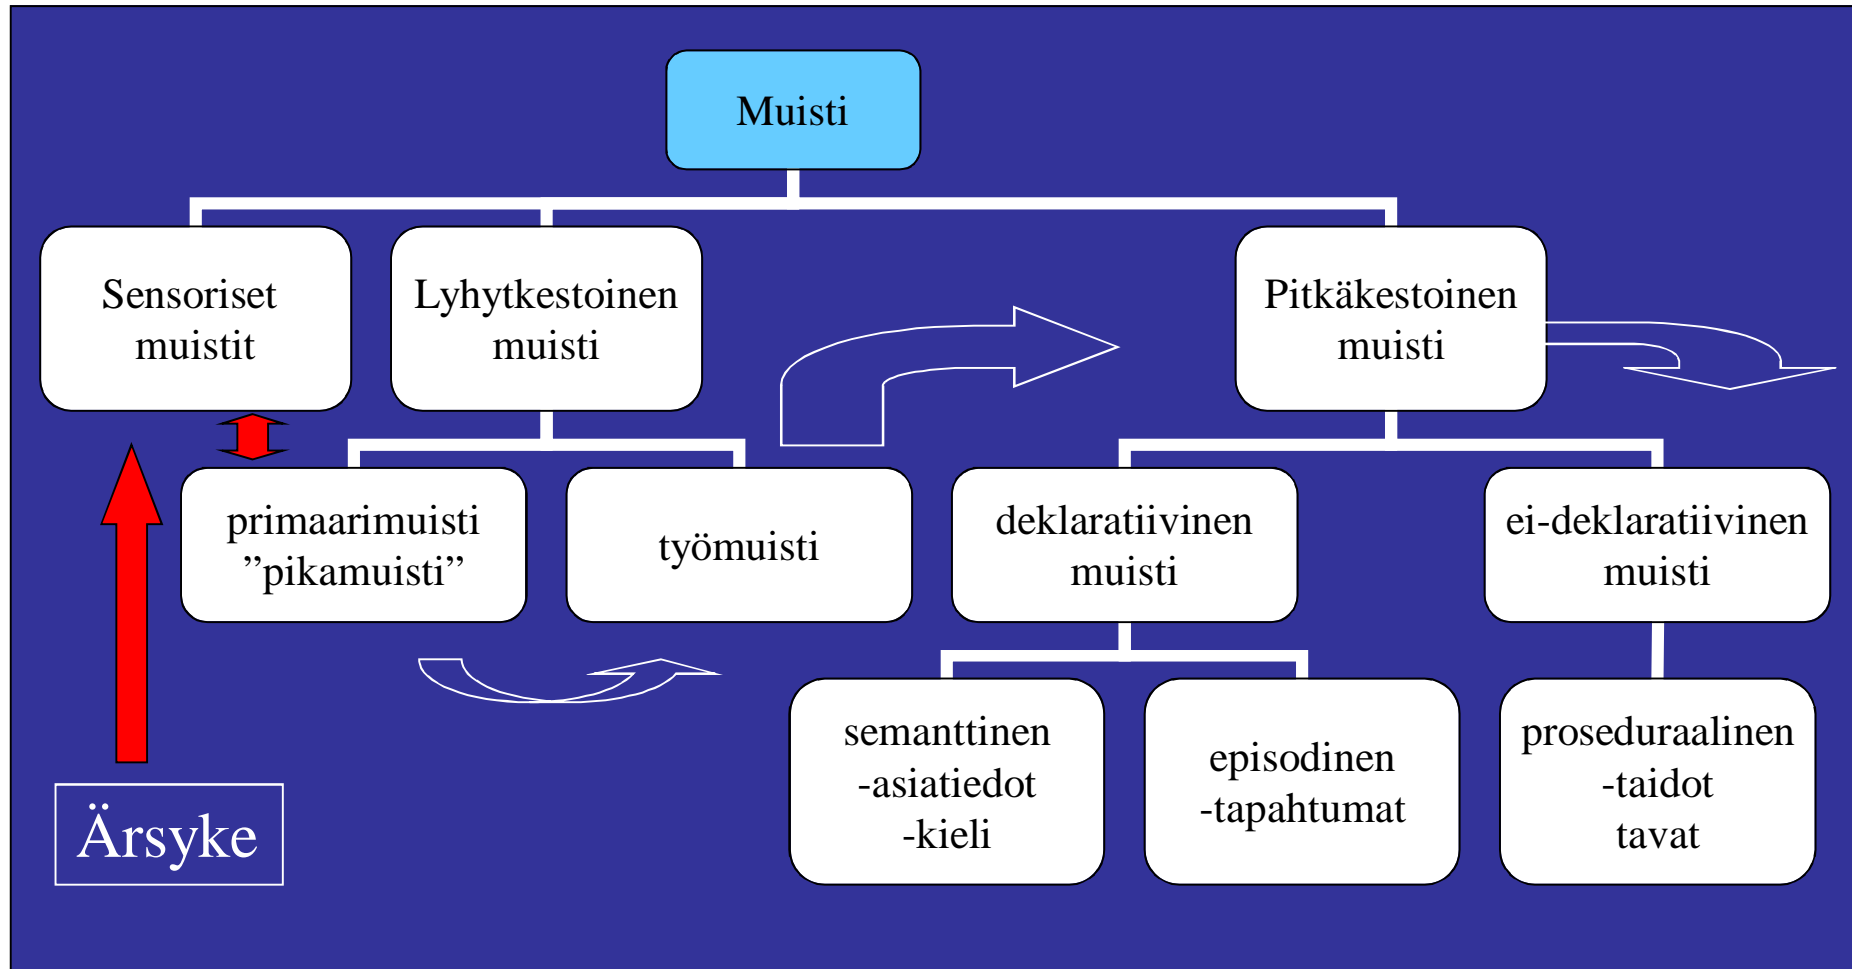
Muisti

Sensoriset muistit

Lyhytkestoinen muisti

Pitkäkestoinen muisti

primaarimuisti ”pikamuisti”

työmuisti

deklaratiivinen muisti

ei-deklaratiivinen muisti

semanttinen -asiatiedot -kieli

episodinen -tapahtumat

proseduraalinen -taidot tavat

Ärsyke